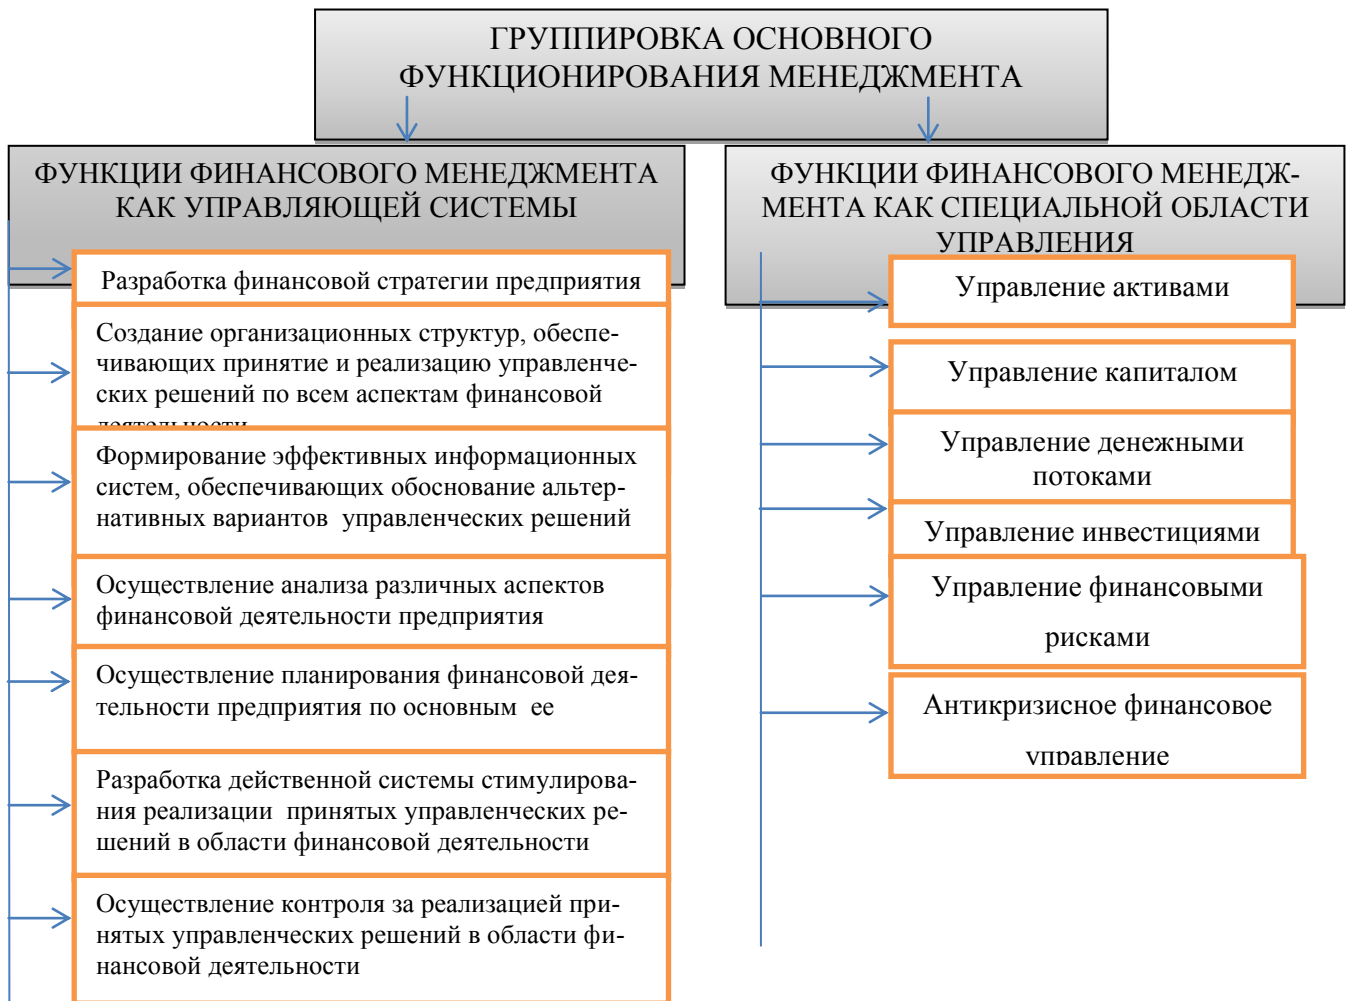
ГРУППИРОВКА ОСНОВНОГО ФУНКЦИОНИРОВАНИЯ МЕНЕДЖМЕНТА

ФУНКЦИИ ФИНАНСОВОГО МЕНЕДЖМЕНТА КАК УПРАВЛЯЮЩЕЙ СИСТЕМЫ

Разработка финансовой стратегии предприятия

Создание организационных структур, обеспечивающих принятие и реализацию управленческих решений по всем аспектам финансовой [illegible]

Формирование эффективных информационных систем, обеспечивающих обоснование альтернативных вариантов управленческих решений

Осуществление анализа различных аспектов финансовой деятельности предприятия

Осуществление планирования финансовой деятельности предприятия по основным ее

Разработка действенной системы стимулирования реализации принятых управленческих решений в области финансовой деятельности

Осуществление контроля за реализацией принятых управленческих решений в области финансовой деятельности

ФУНКЦИИ ФИНАНСОВОГО МЕНЕДЖМЕНТА КАК СПЕЦИАЛЬНОЙ ОБЛАСТИ УПРАВЛЕНИЯ

Управление активами

Управление капиталом

Управление денежными потоками

Управление инвестициями

Управление финансовыми рисками

Антикризисное финансовое управление